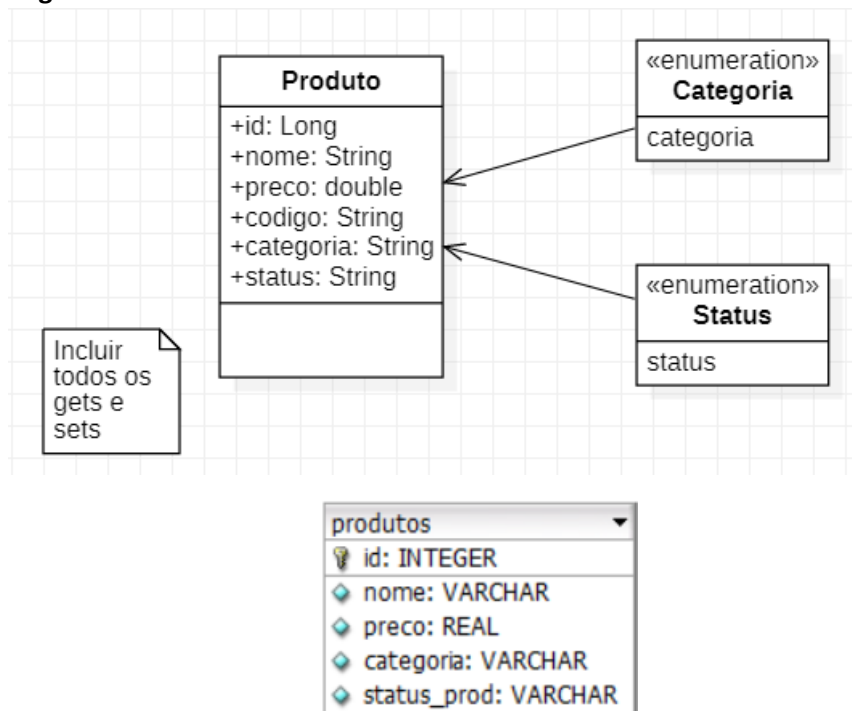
Produto

+id: Long
+nome: String
+preco: double
+codigo: String
+categoria: String
+status: String

«enumeration»
Categoria

categoria

«enumeration»
Status

status

Incluir todos os gets e sets

produtos

id: INTEGER
nome: VARCHAR
preco: REAL
categoria: VARCHAR
status_prod: VARCHAR